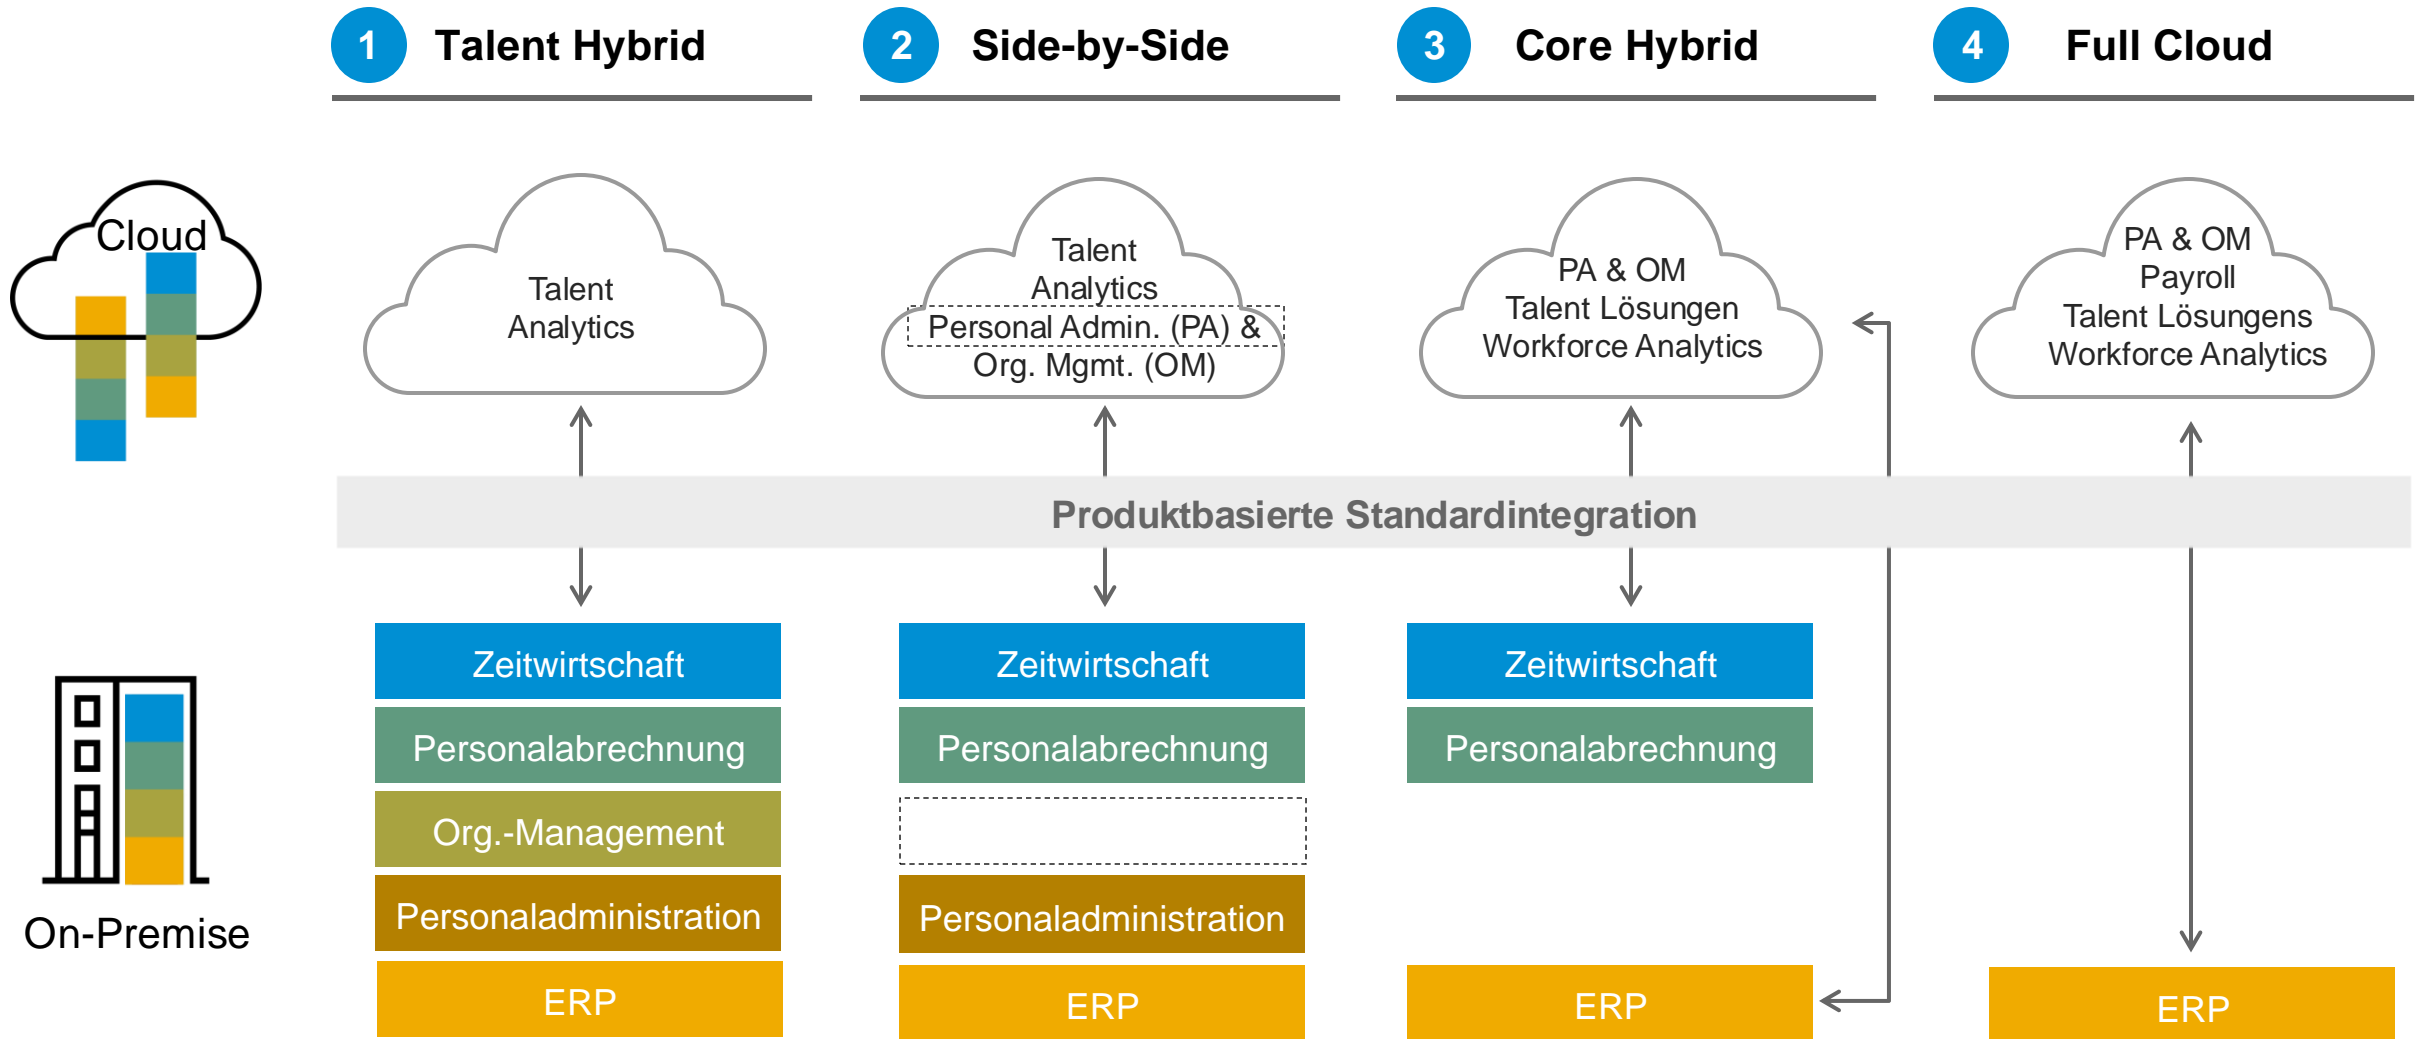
1 Talent Hybrid

2 Side-by-Side

3 Core Hybrid

4 Full Cloud

Cloud

Talent Analytics

Talent Analytics
Personal Admin. (PA) & Org. Mgmt. (OM)

PA & OM
Talent Lösungen
Workforce Analytics

PA & OM
Payroll
Talent Lösungens
Workforce Analytics

Produktbasierte Standardintegration

Zeitwirtschaft
Personalabrechnung
Org.-Management
Personaladministration
ERP

Zeitwirtschaft
Personalabrechnung
Personaladministration
ERP

Zeitwirtschaft
Personalabrechnung
ERP

ERP

On-Premise